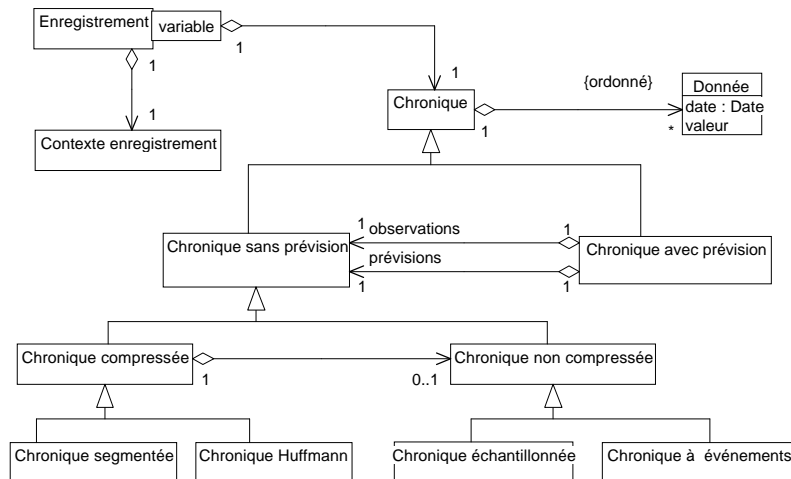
Enregistrement
variable
1
1
1
1
Contexte enregistrement
Chronique
{ordonné}
Donnée
date : Date
valeur
1
*
1
observations
1
Chronique sans prévision
Chronique avec prévision
prévisions
1
1
Chronique compressée
1
0..1
Chronique non compressée
Chronique segmentée
Chronique Huffmann
Chronique échantillonnée
Chronique à événements